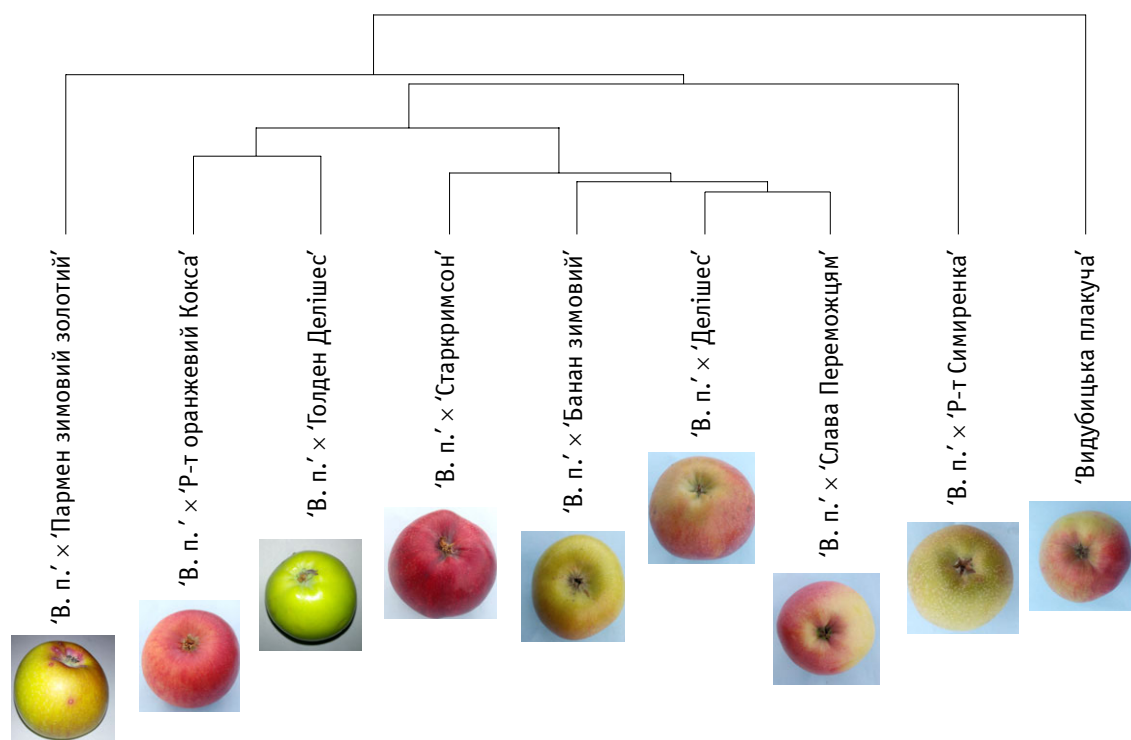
‘В. п.’ × ‘Пармен зимовий золотий’

‘В. п. ’ × ‘Р-т оранжевий Кокса’

‘В. п.’ × ‘Голден Делішес’

‘В. п.’ × ‘Старкримсон’

‘В. п.’ × ‘Банан зимовий’

‘В. п.’ × ‘Делішес’

‘В. п.’ × ‘Слава Переможцям’

‘В. п.’ × ‘Р-т Симиренка’

‘Видубицька плакуча’